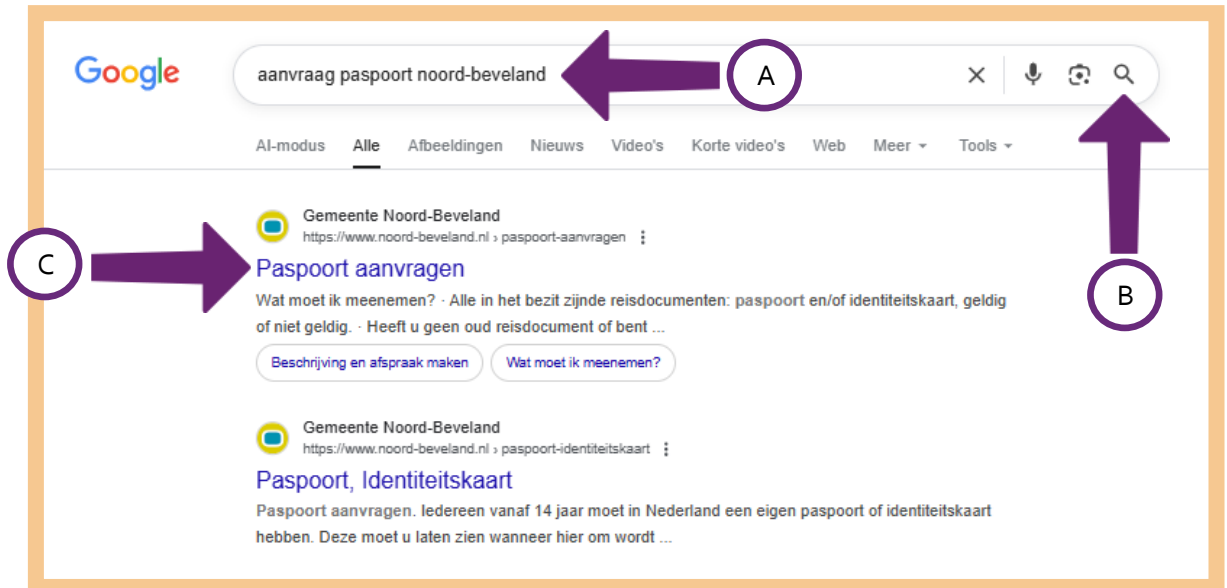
Google

aanvraag paspoort noord-beveland

A

AI-modus Alle Afbeeldingen Nieuws Video's Korte video's Web Meer Tools

Gemeente Noord-Beveland
https://www.noord-beveland.nl › paspoort-aanvragen

C

Paspoort aanvragen

Wat moet ik meenemen? · Alle in het bezit zijnde reisdocumenten: paspoort en/of identiteitskaart, geldig of niet geldig. · Heeft u geen oud reisdocument of bent ...

Beschrijving en afspraak maken Wat moet ik meenemen?

B

Gemeente Noord-Beveland
https://www.noord-beveland.nl › paspoort-identiteitskaart

Paspoort, Identiteitskaart

Paspoort aanvragen. Iedereen vanaf 14 jaar moet in Nederland een eigen paspoort of identiteitskaart hebben. Deze moet u laten zien wanneer hier om wordt ...